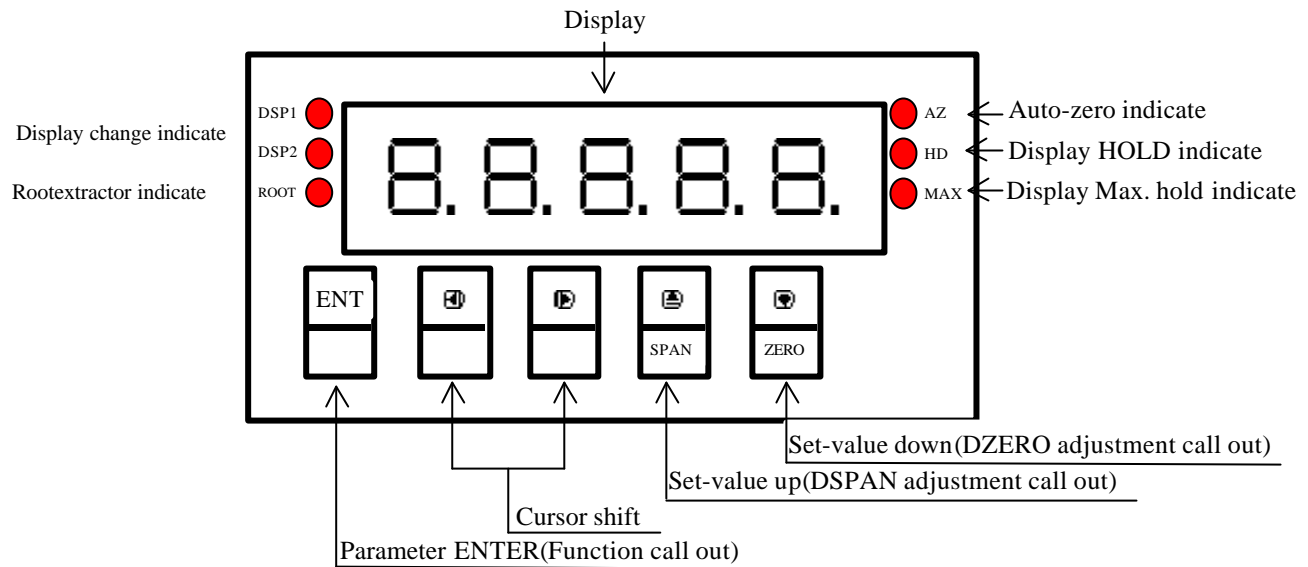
Display

DSP1
Display change indicate
DSP2
Rootextractor indicate
ROOT

8.8.8.8.8.

AZ
Auto-zero indicate
HD
Display HOLD indicate
MAX
Display Max. hold indicate

ENT

SPAN

ZERO

Set-value down(DZERO adjustment call out)
Set-value up(DSPAN adjustment call out)
Cursor shift
Parameter ENTER(Function call out)